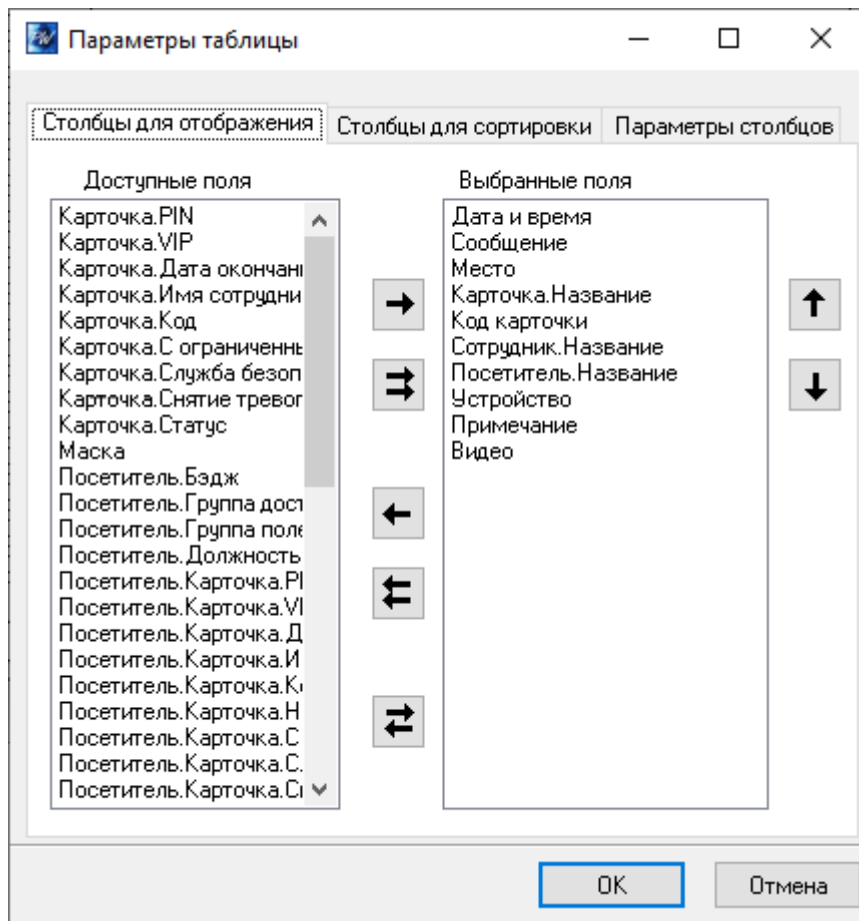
Параметры таблицы

Столбцы для отображения | Столбцы для сортировки | Параметры столбцов

Доступные поля

Карточка.PIN
Карточка.VIP
Карточка.Дата окончані
Карточка.Имя сотрудни
Карточка.Код
Карточка.С ограниченн
Карточка.Служба безоп
Карточка.Снятие тревог
Карточка.Статус
Маска
Посетитель.Бэдж
Посетитель.Группа дост
Посетитель.Группа поле
Посетитель.Должность
Посетитель.Карточка.Pl
Посетитель.Карточка.VI
Посетитель.Карточка.Д
Посетитель.Карточка.И
Посетитель.Карточка.К
Посетитель.Карточка.Н
Посетитель.Карточка.С
Посетитель.Карточка.С.
Посетитель.Карточка.С

Выбранные поля

Дата и время
Сообщение
Место
Карточка.Название
Код карточки
Сотрудник.Название
Посетитель.Название
Устройство
Примечание
Видео

OK
Отмена